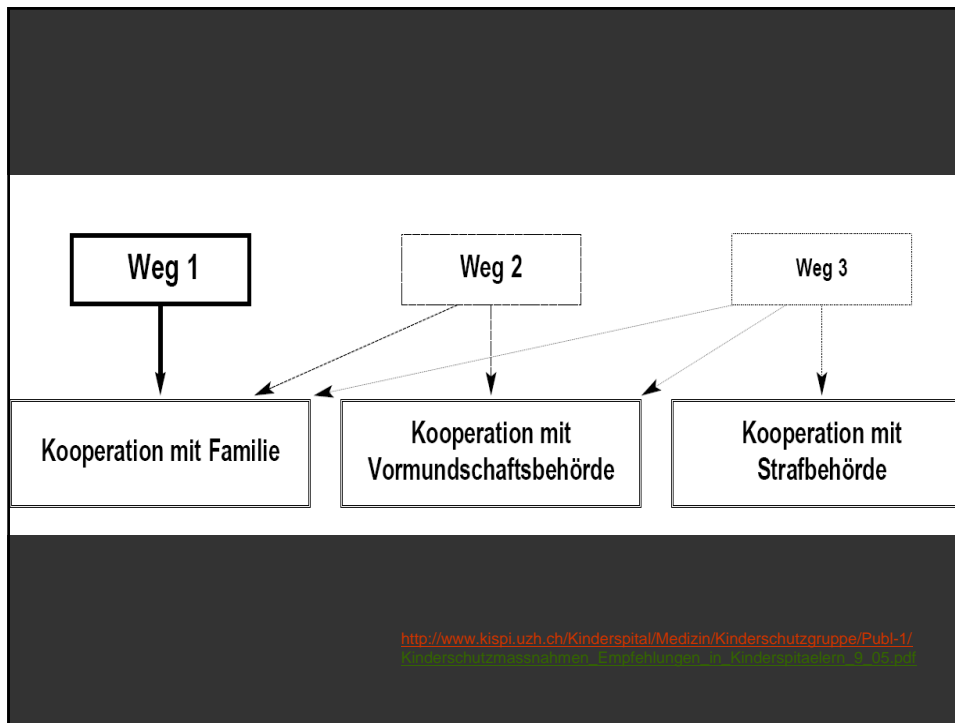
Weg 1

Weg 2

Weg 3

Kooperation mit Familie

Kooperation mit Vormundschaftsbehörde

Kooperation mit Strafbehörde

http://www.kispi.uzh.ch/Kinderspital/Medizin/Kinderschutzgruppe/Publ-1/Kinderschutzmassnahmen_Empfehlungen_in_Kinderspitaelern_9_05.pdf